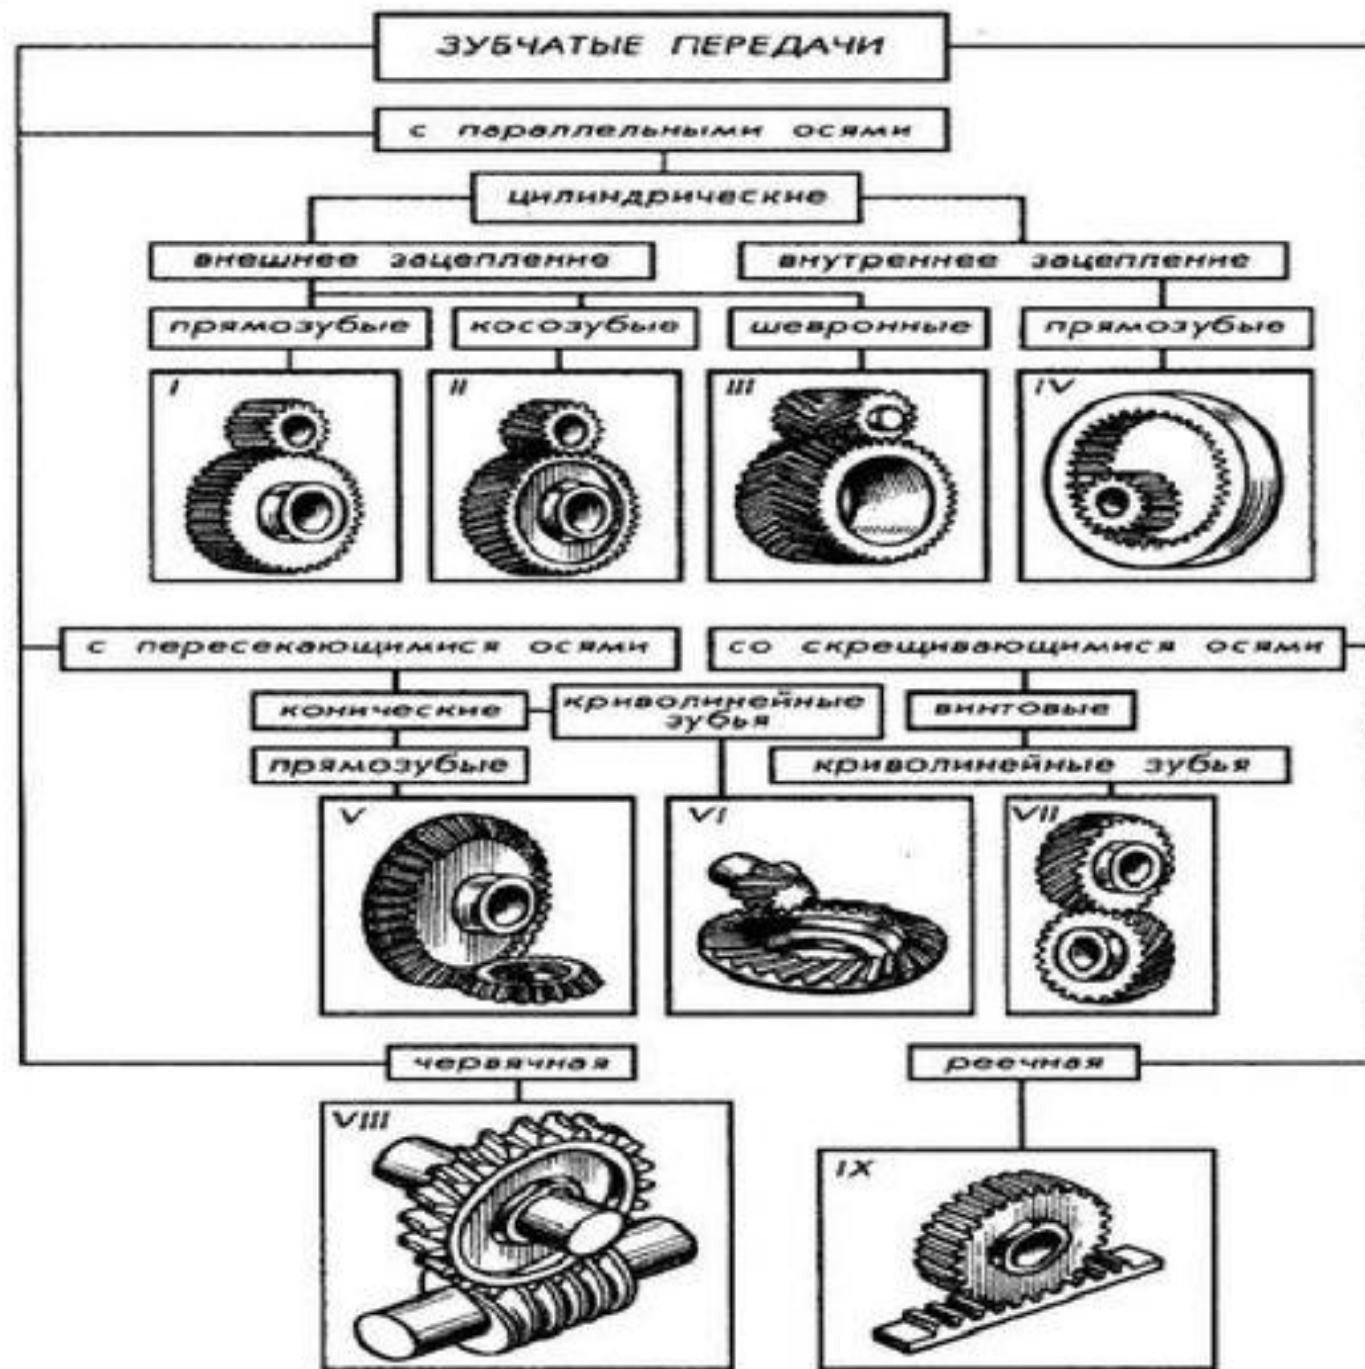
ЗУБЧАТЫЕ ПЕРЕДАЧИ

с параллельными осями

цилиндрические

внешнее зацепление

внутреннее зацепление

прямозубые

косозубые

шевронные

прямозубые

I

II

III

IV

с пересекающимися осями

со скрещивающимися осями

конические

криволинейные зубья

винтовые

прямозубые

криволинейные зубья

V

VI

VII

червячная

реечная

VIII

IX